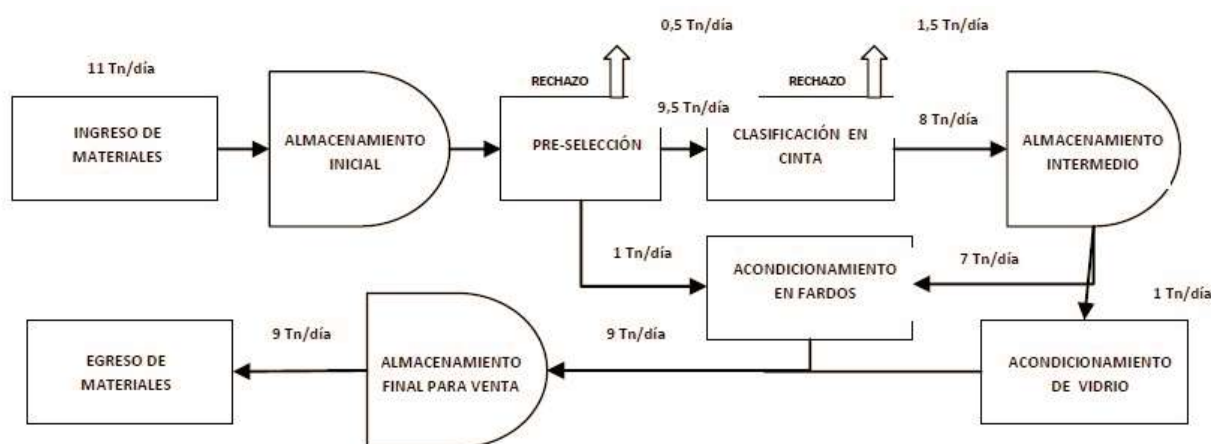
11 Tn/día

INGRESO DE MATERIALES

ALMACENAMIENTO INICIAL

RECHAZO

0,5 Tn/día

PRE-SELECCIÓN

9,5 Tn/día

RECHAZO

1,5 Tn/día

CLASIFICACIÓN EN CINTA

8 Tn/día

ALMACENAMIENTO INTERMEDIO

1 Tn/día

ACONDICIONAMIENTO EN FARDOS

7 Tn/día

1 Tn/día

9 Tn/día

9 Tn/día

EGRESO DE MATERIALES

ALMACENAMIENTO FINAL PARA VENTA

ACONDICIONAMIENTO DE VIDRIO